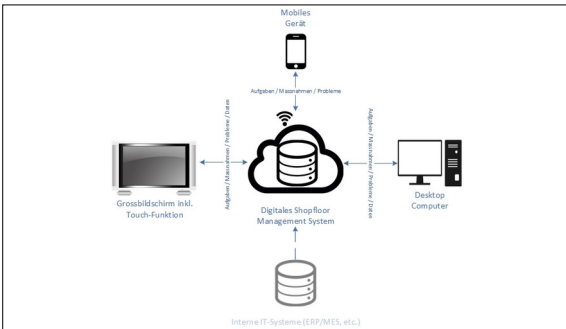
Mobiles
Gerät

Aufgaben / Massnahmen / Probleme

Aufgaben / Massnahmen / Probleme / Daten

Aufgaben / Massnahmen / Probleme / Daten

Grossbildschirm inkl.
Touch-Funktion

Digitales Shopfloor
Management System

Desktop
Computer

Interne IT-Systeme (ERP/MES, etc.)